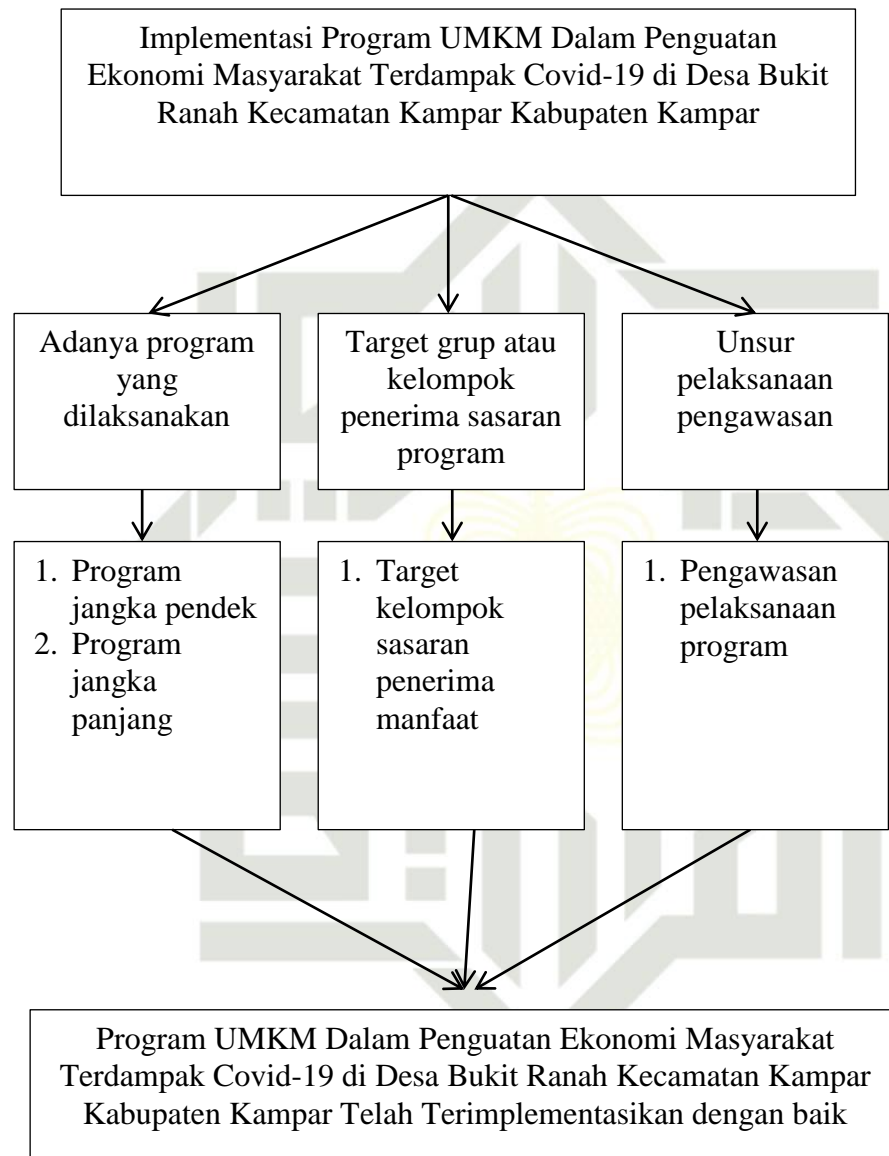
Implementasi Program UMKM Dalam Penguatan Ekonomi Masyarakat Terdampak Covid-19 di Desa Bukit Ranah Kecamatan Kampar Kabupaten Kampar

Adanya program yang dilaksanakan

Target grup atau kelompok penerima sasaran program

Unsur pelaksanaan pengawasan

1. Program jangka pendek
2. Program jangka panjang

1. Target kelompok sasaran penerima manfaat

1. Pengawasan pelaksanaan program

Program UMKM Dalam Penguatan Ekonomi Masyarakat Terdampak Covid-19 di Desa Bukit Ranah Kecamatan Kampar Kabupaten Kampar Telah Terimplementasikan dengan baik